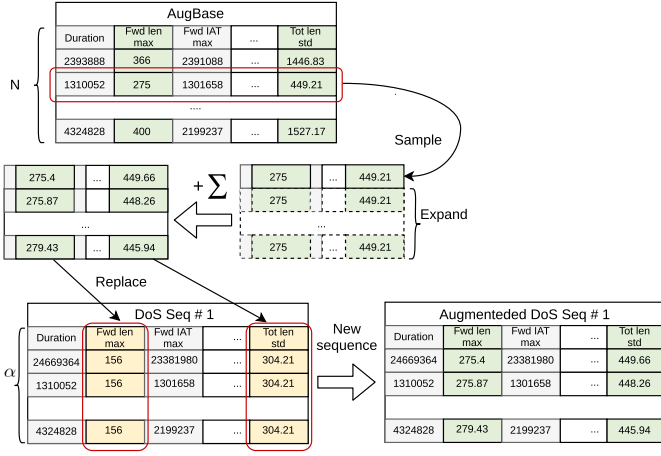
AugBase

| Duration | Fwd len max | Fwd IAT max | ... | Tot len std |
|---|---|---|---|---|
| 2393888 | 366 | 2391088 | ... | 1446.83 |
| 1310052 | 275 | 1301658 | ... | 449.21 |
| .... | | | | |
| 4324828 | 400 | 2199237 | ... | 1527.17 |

N

Sample

| 275 | | ... | 449.21 |
|---|---|---|---|
| 275 | | ... | 449.21 |
| ... | | | |
| 275 | | ... | 449.21 |

Expand

$+\sum$

| 275.4 | | ... | 449.66 |
|---|---|---|---|
| 275.87 | | ... | 448.26 |
| ... | | | |
| 279.43 | | ... | 445.94 |

Replace

DoS Seq # 1

| Duration | Fwd len max | Fwd IAT max | ... | Tot len std |
|---|---|---|---|---|
| 24669364 | 156 | 23381980 | ... | 304.21 |
| 1310052 | 156 | 1301658 | ... | 304.21 |
| | | | | |
| 4324828 | 156 | 2199237 | ... | 304.21 |

$\alpha$

New sequence

Augmenteded DoS Seq # 1

| Duration | Fwd len max | Fwd IAT max | ... | Tot len std |
|---|---|---|---|---|
| 24669364 | 275.4 | 23381980 | ... | 449.66 |
| 1310052 | 275.87 | 1301658 | ... | 448.26 |
| | | | | |
| 4324828 | 279.43 | 2199237 | ... | 445.94 |